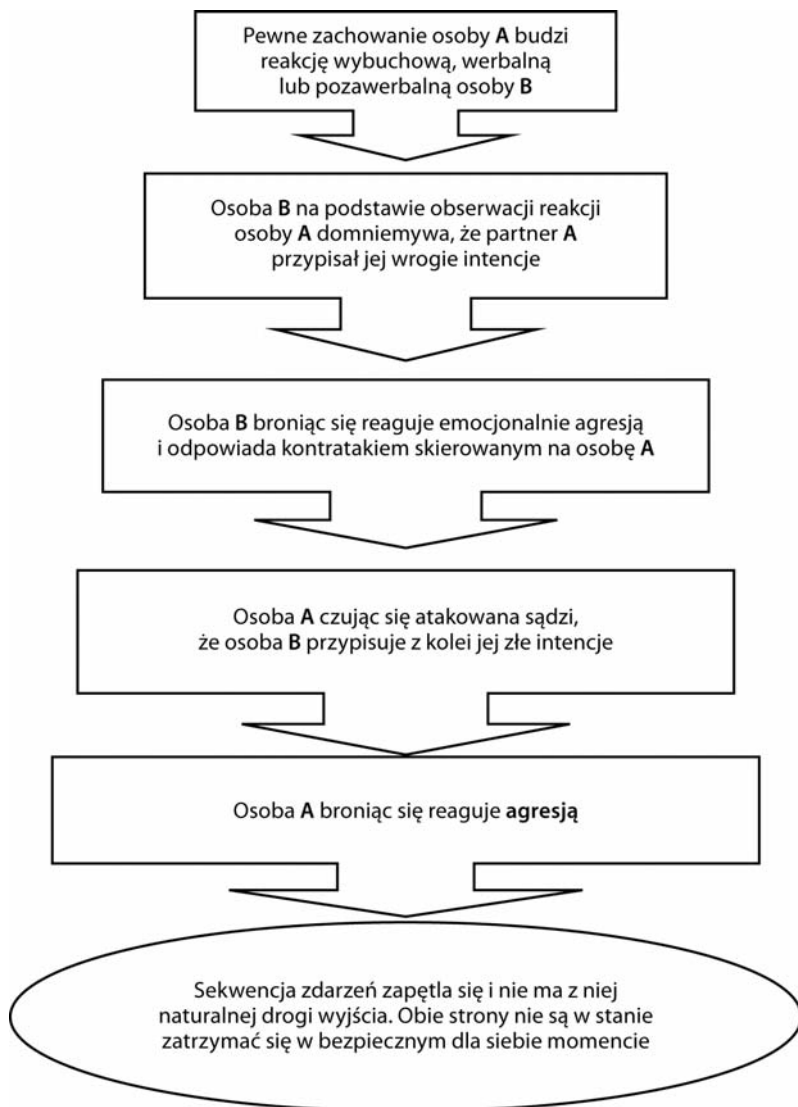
Pewne zachowanie osoby **A** budzi reakcję wybuchową, werbalną lub pozawerbalną osoby **B**

Osoba **B** na podstawie obserwacji reakcji osoby **A** domniemywa, że partner **A** przypisał jej wrogie intencje

Osoba **B** broniąc się reaguje emocjonalnie agresją i odpowiada kontratakiem skierowanym na osobę **A**

Osoba **A** czując się atakowana sądzi, że osoba **B** przypisuje z kolei jej złe intencje

Osoba **A** broniąc się reaguje **agresją**

Sekwencja zdarzeń zapętla się i nie ma z niej naturalnej drogi wyjścia. Obie strony nie są w stanie zatrzymać się w bezpiecznym dla siebie momencie